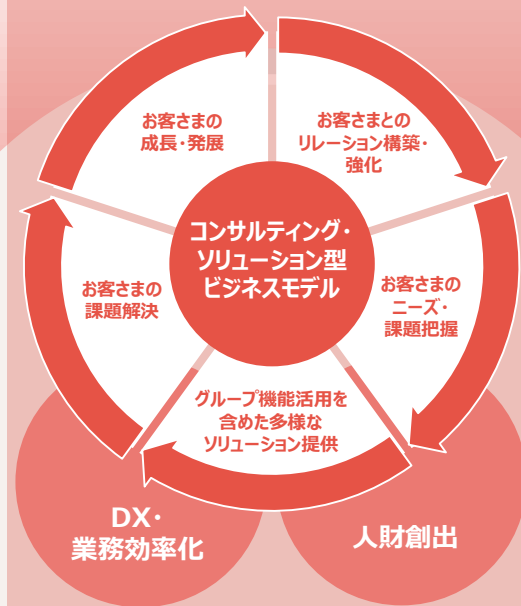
コンサルティング・
ソリューション型
ビジネスモデル

お客さまとの
リレーション構築・
強化

お客さまの
ニーズ・
課題把握

グループ機能活用を
含めた多様な
ソリューション提供

お客さまの
課題解決

お客さまの
成長・発展

DX・
業務効率化

人財創出